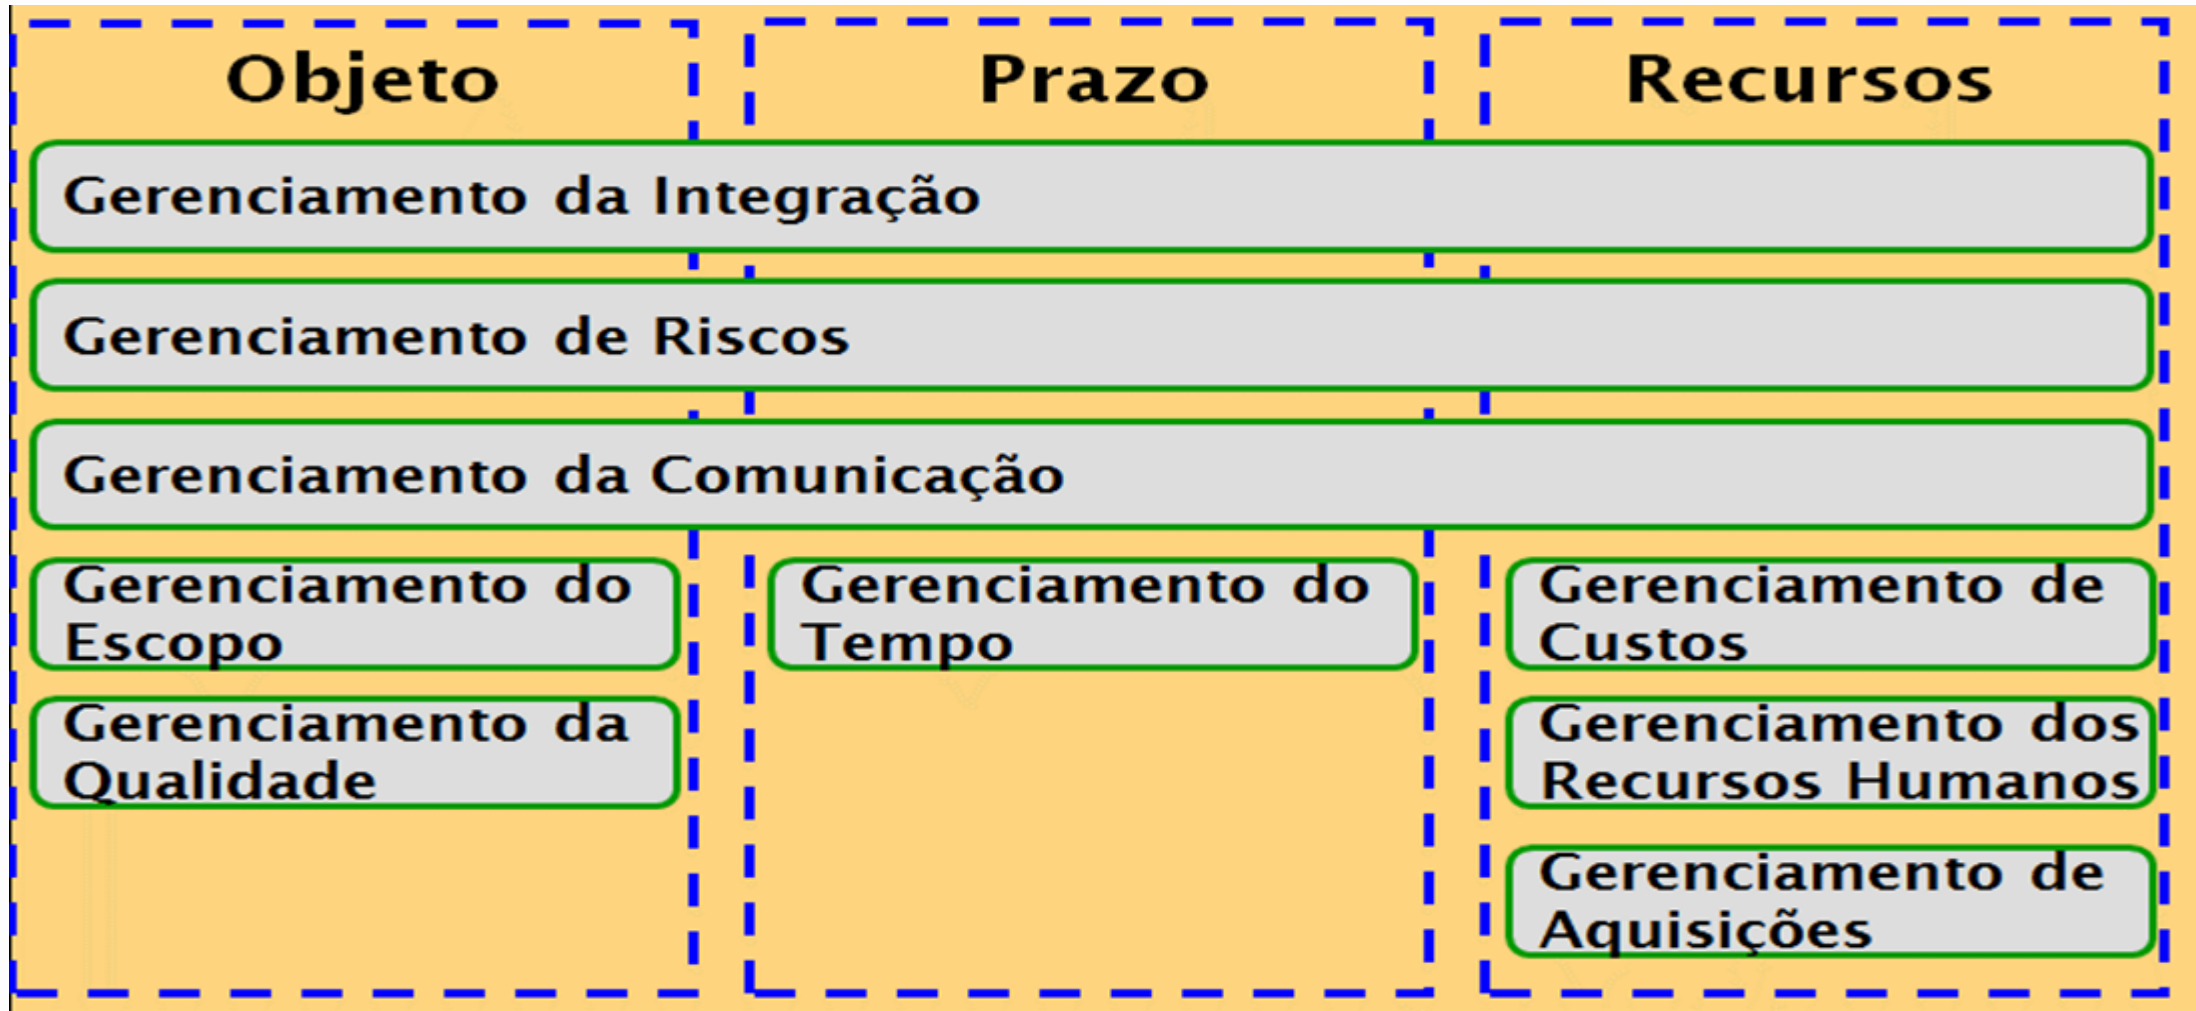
Objeto

Prazo

Recursos

Gerenciamento da Integração

Gerenciamento de Riscos

Gerenciamento da Comunicação

Gerenciamento do Escopo

Gerenciamento da Qualidade

Gerenciamento do Tempo

Gerenciamento de Custos

Gerenciamento dos Recursos Humanos

Gerenciamento de Aquisições